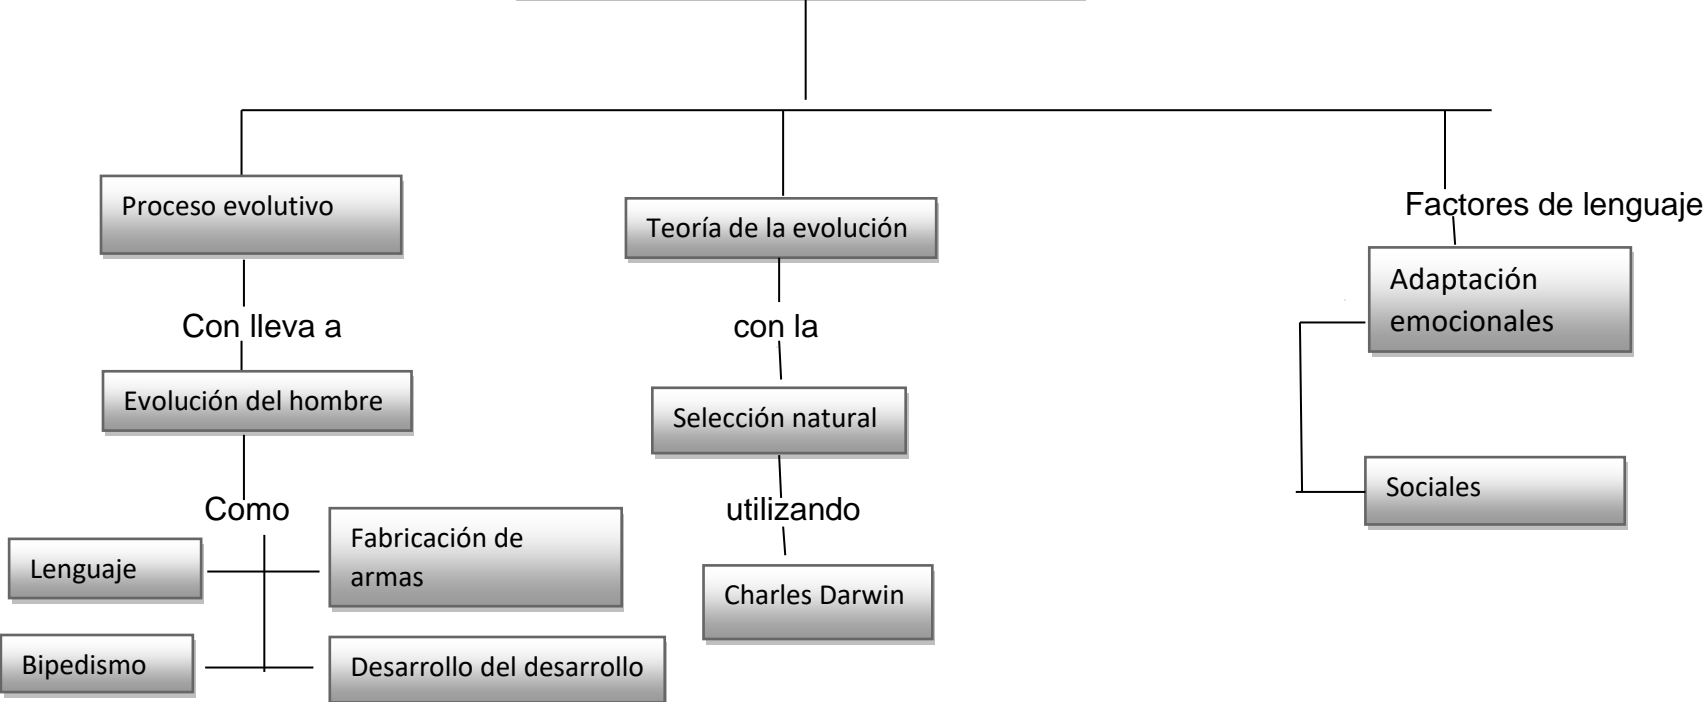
Proceso evolutivo

Con lleva a

Evolución del hombre

Como

Lenguaje

Fabricación de armas

Bipedismo

Desarrollo del desarrollo

Teoría de la evolución

con la

Selección natural

utilizando

Charles Darwin

Factores de lenguaje

Adaptación emocionales

Sociales